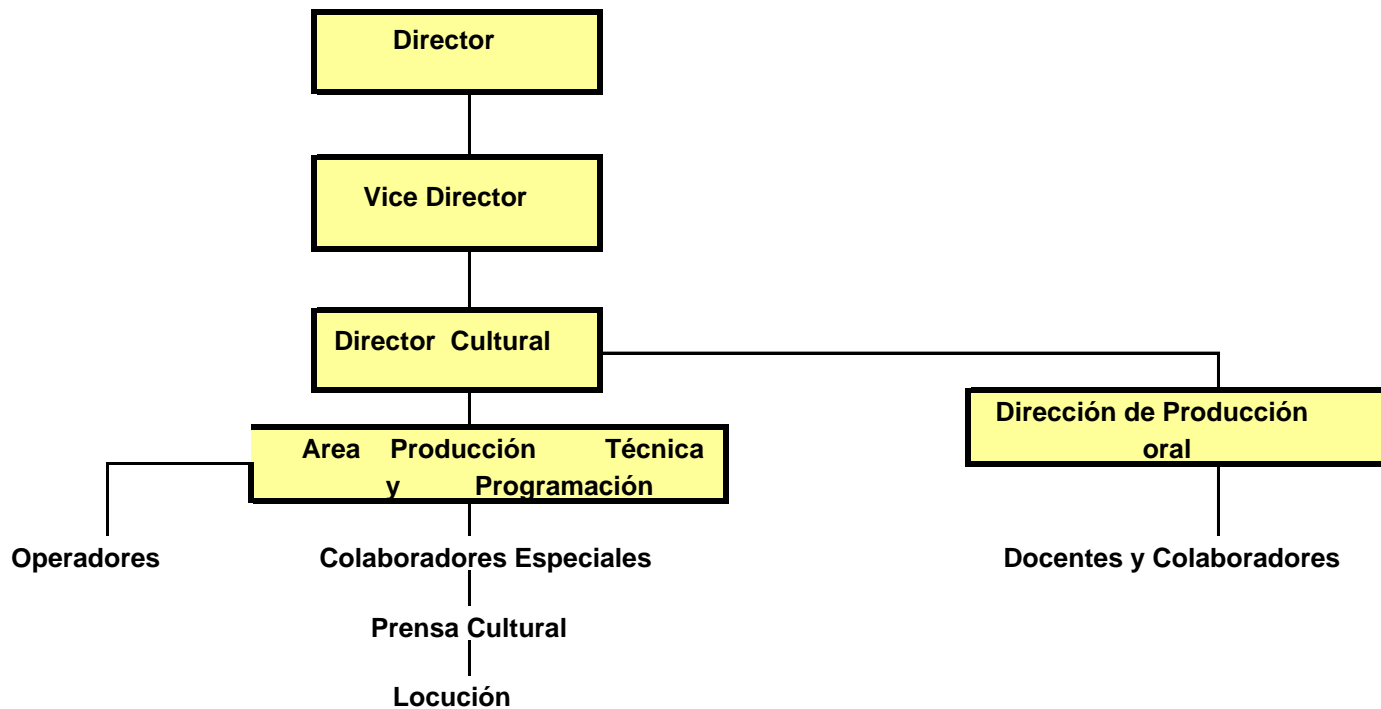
Director

Vice Director

Director Cultural

Area Producción Técnica y Programación

Dirección de Producción oral

Operadores

Colaboradores Especiales

Prensa Cultural

Locución

Docentes y Colaboradores